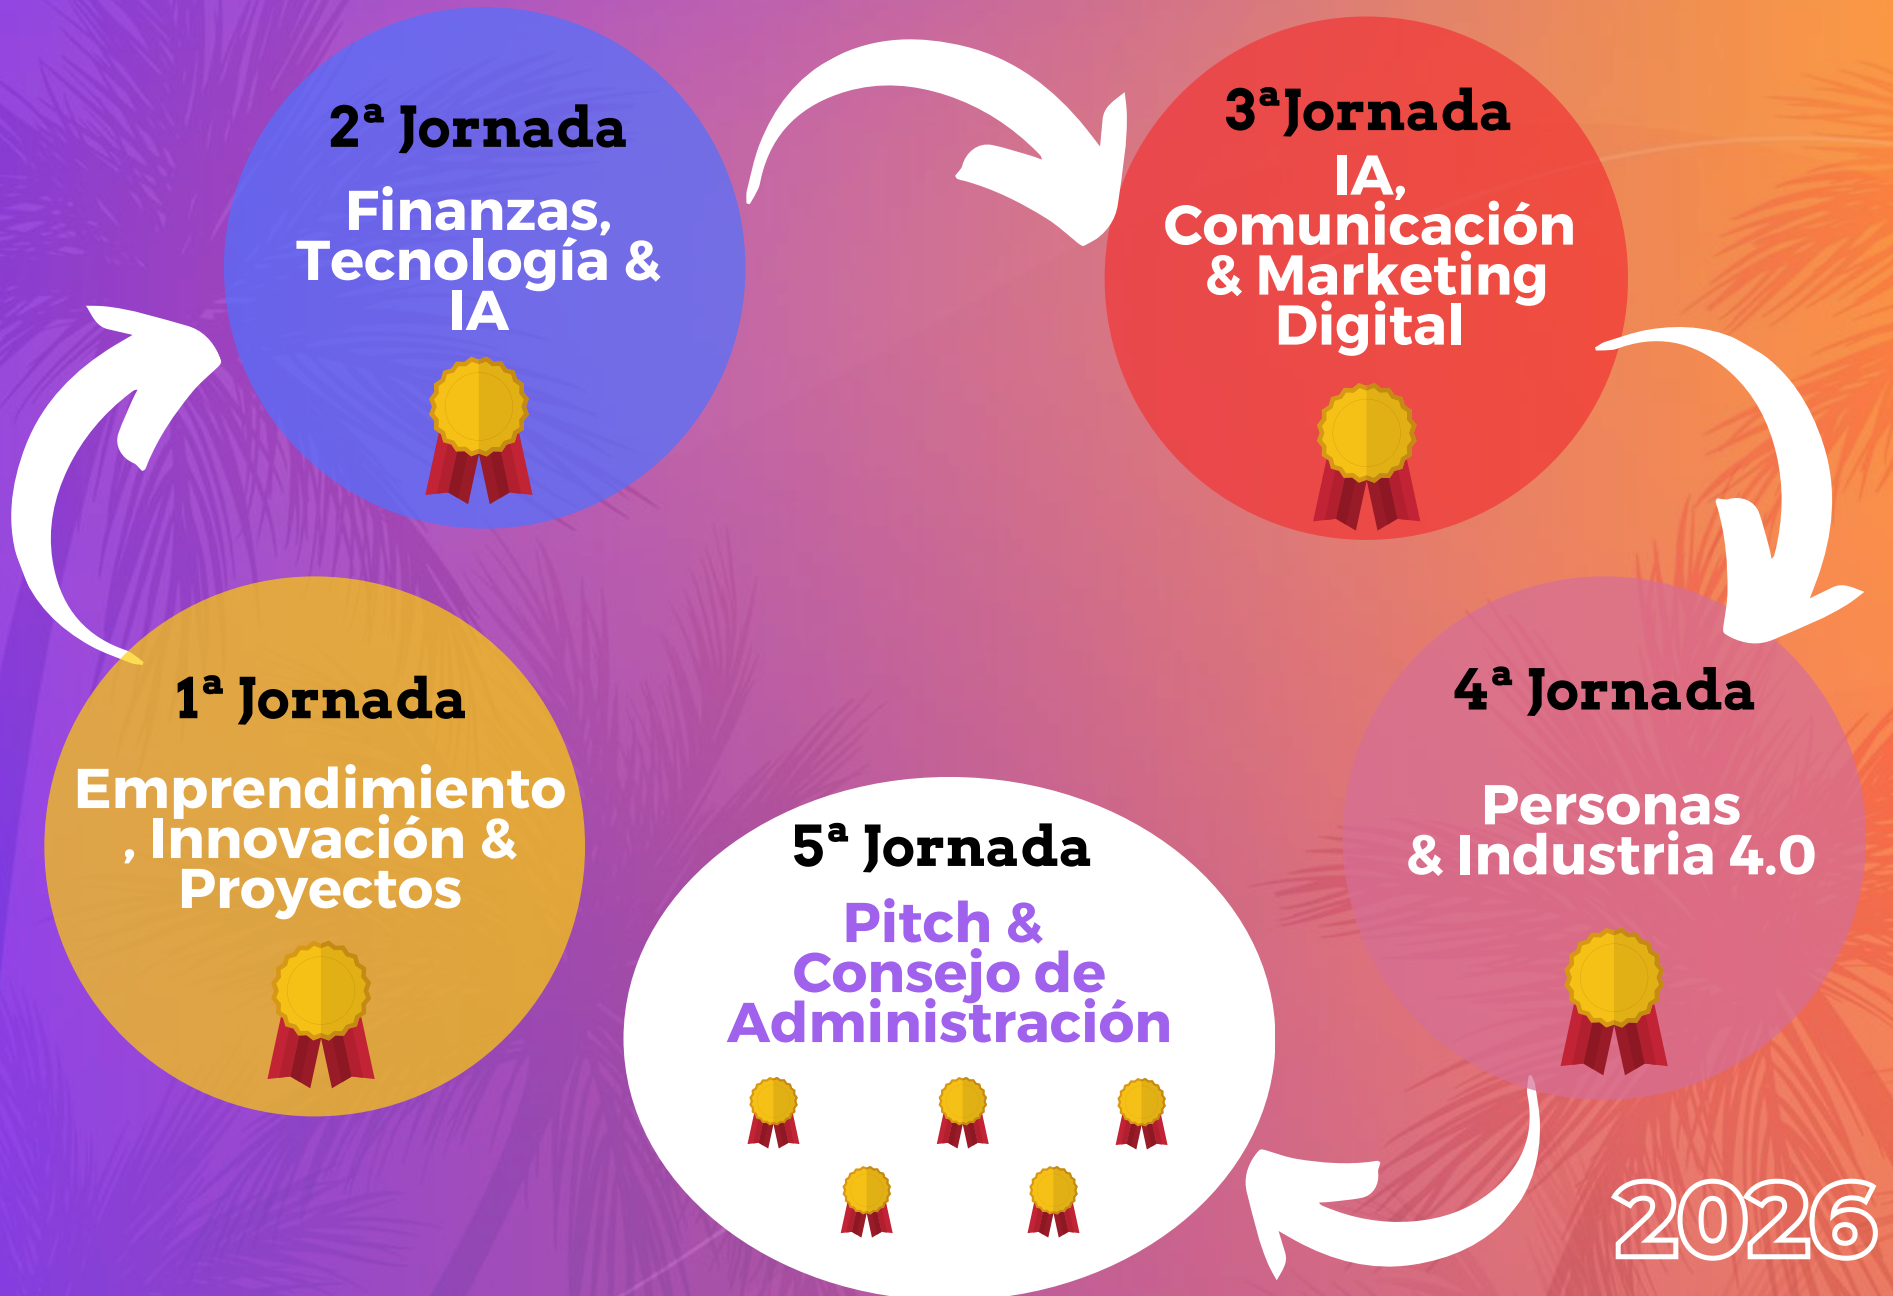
2ª Jornada

Finanzas, Tecnología & IA

3ªJornada

IA, Comunicación & Marketing Digital

1ª Jornada

Emprendimiento, Innovación & Proyectos

4ª Jornada

Personas & Industria 4.0

5ª Jornada

Pitch & Consejo de Administración

2026